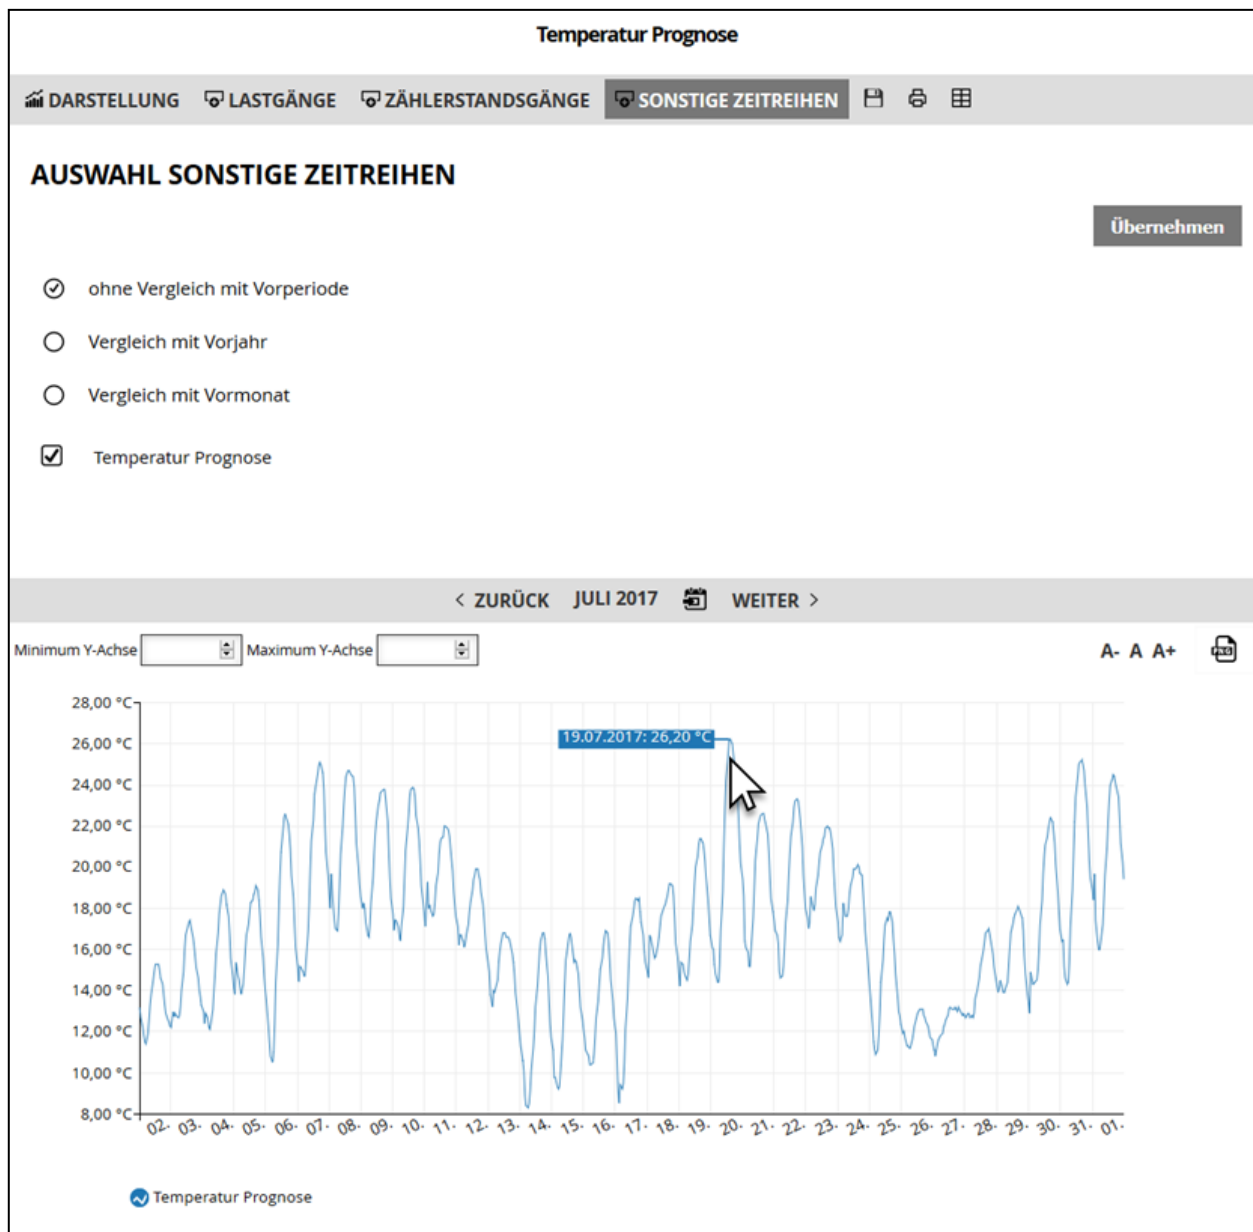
Temperatur Prognose

DARSTELLUNG LASTGÄNGE ZÄHLERSTANDSGÄNGE SONSTIGE ZEITREIHEN

AUSWAHL SONSTIGE ZEITREIHEN

Übernehmen

ohne Vergleich mit Vorperiode

Vergleich mit Vorjahr

Vergleich mit Vormonat

Temperatur Prognose

< ZURÜCK JULI 2017 WEITER >

Minimum Y-Achse Maximum Y-Achse

A- A A+

28,00 °C
26,00 °C
24,00 °C
22,00 °C
20,00 °C
18,00 °C
16,00 °C
14,00 °C
12,00 °C
10,00 °C
8,00 °C

19.07.2017: 26,20 °C

02. 03. 04. 05. 06. 07. 08. 09. 10. 11. 12. 13. 14. 15. 16. 17. 18. 19. 20. 21. 22. 23. 24. 25. 26. 27. 28. 29. 30. 31. 01.

Temperatur Prognose